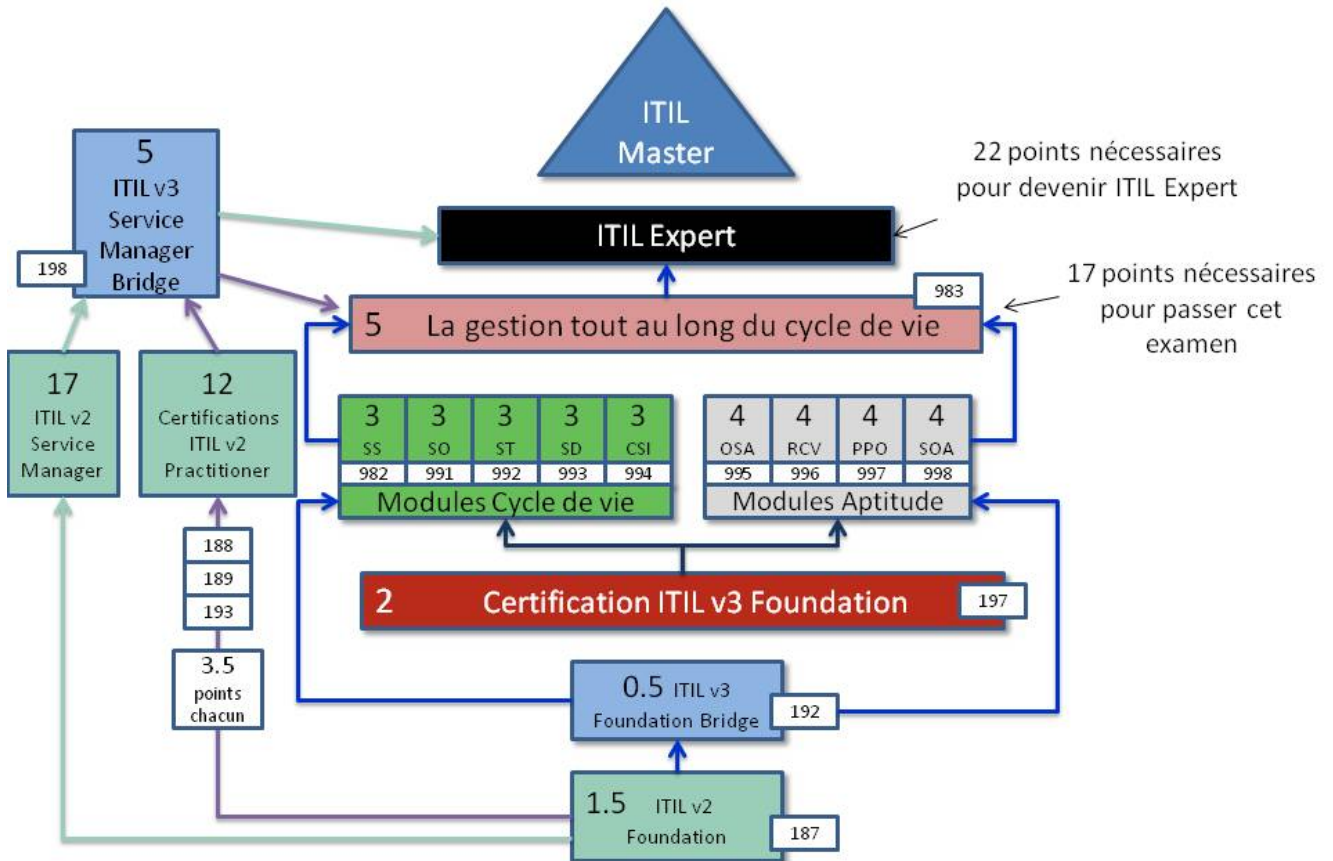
ITIL Master

22 points nécessaires pour devenir ITIL Expert

5
ITIL v3
Service
Manager
Bridge

198

ITIL Expert

17 points nécessaires pour passer cet examen

983

5 La gestion tout au long du cycle de vie

17
ITIL v2
Service
Manager

12
Certifications
ITIL v2
Practitioner

| 3 | 3 | 3 | 3 | 3 |
|---|---|---|---|---|
| SS | SO | ST | SD | CSI |
| 982 | 991 | 992 | 993 | 994 |

Modules Cycle de vie

| 4 | 4 | 4 | 4 |
|---|---|---|---|
| OSA | RCV | PPO | SOA |
| 995 | 996 | 997 | 998 |

Modules Aptitude

188
189
193

2 Certification ITIL v3 Foundation

197

3.5
points
chacun

0.5 ITIL v3
Foundation Bridge

192

1.5 ITIL v2
Foundation

187